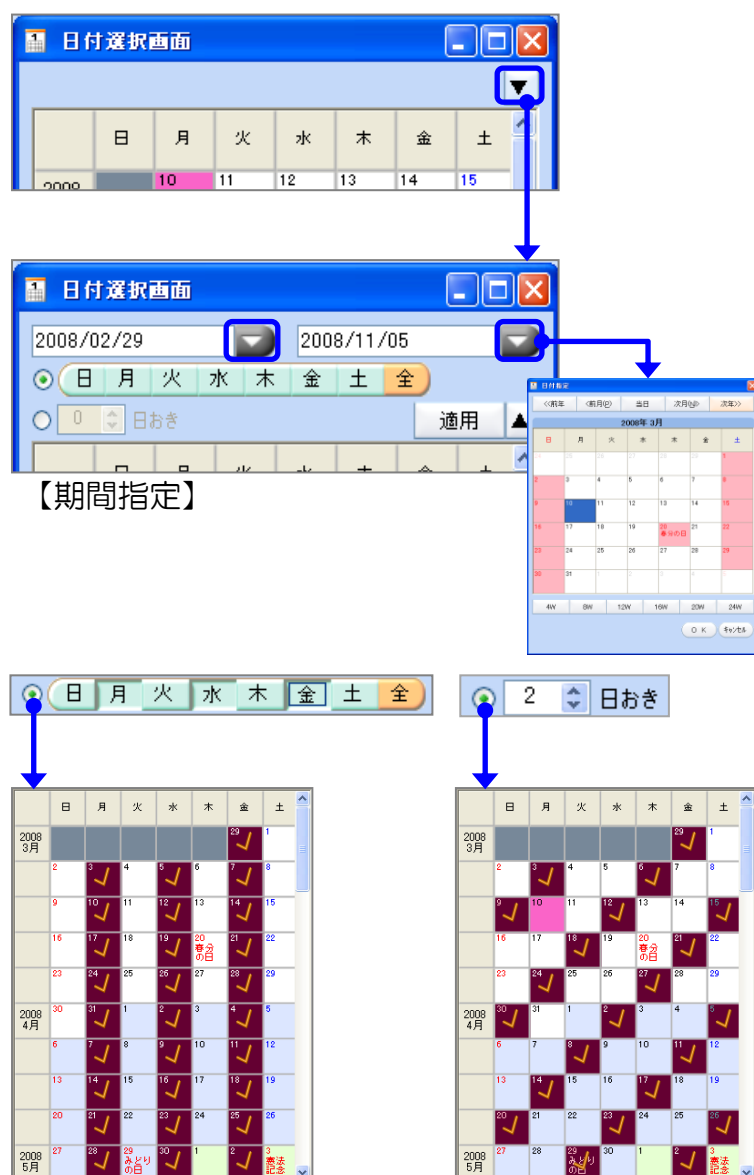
日付選択画面

| | 日 | 月 | 火 | 水 | 木 | 金 | 土 |
|---|---|---|---|---|---|---|---|
| 2008 | | 10 | 11 | 12 | 13 | 14 | 15 |

日付選択画面

2008/02/29　2008/11/05

日 月 火 水 木 金 土 全

0 日おき　適用

【期間指定】

日付指定

<<前年　<前月(P)　当日　次月(N)>　次年>>

2008年 3月

| 日 | 月 | 火 | 水 | 木 | 金 | 土 |
|---|---|---|---|---|---|---|
| 24 | 25 | 26 | 27 | 28 | 29 | 1 |
| 2 | 3 | 4 | 5 | 6 | 7 | 8 |
| 9 | 10 | 11 | 12 | 13 | 14 | 15 |
| 16 | 17 | 18 | 19 | 20 春分の日 | 21 | 22 |
| 23 | 24 | 25 | 26 | 27 | 28 | 29 |
| 30 | 31 | 1 | 2 | 3 | 4 | 5 |

4W　8W　12W　16W　20W　24W

OK　キャンセル

日 月 火 水 木 金 土 全

2 日おき

| | 日 | 月 | 火 | 水 | 木 | 金 | 土 |
|---|---|---|---|---|---|---|---|
| 2008 3月 | | | | | | 29 | 1 |
| | 2 | 3 | 4 | 5 | 6 | 7 | 8 |
| | 9 | 10 | 11 | 12 | 13 | 14 | 15 |
| | 16 | 17 | 18 | 19 | 20 春分の日 | 21 | 22 |
| | 23 | 24 | 25 | 26 | 27 | 28 | 29 |
| 2008 4月 | 30 | 31 | 1 | 2 | 3 | 4 | 5 |
| | 6 | 7 | 8 | 9 | 10 | 11 | 12 |
| | 13 | 14 | 15 | 16 | 17 | 18 | 19 |
| | 20 | 21 | 22 | 23 | 24 | 25 | 26 |
| 2008 5月 | 27 | 28 | 29 みどりの日 | 30 | 1 | 2 | 3 憲法記念 |

| | 日 | 月 | 火 | 水 | 木 | 金 | 土 |
|---|---|---|---|---|---|---|---|
| 2008 3月 | | | | | | 29 | 1 |
| | 2 | 3 | 4 | 5 | 6 | 7 | 8 |
| | 9 | 10 | 11 | 12 | 13 | 14 | 15 |
| | 16 | 17 | 18 | 19 | 20 春分の日 | 21 | 22 |
| | 23 | 24 | 25 | 26 | 27 | 28 | 29 |
| 2008 4月 | 30 | 31 | 1 | 2 | 3 | 4 | 5 |
| | 6 | 7 | 8 | 9 | 10 | 11 | 12 |
| | 13 | 14 | 15 | 16 | 17 | 18 | 19 |
| | 20 | 21 | 22 | 23 | 24 | 25 | 26 |
| 2008 5月 | 27 | 28 | 29 みどりの日 | 30 | 1 | 2 | 3 憲法記念 |